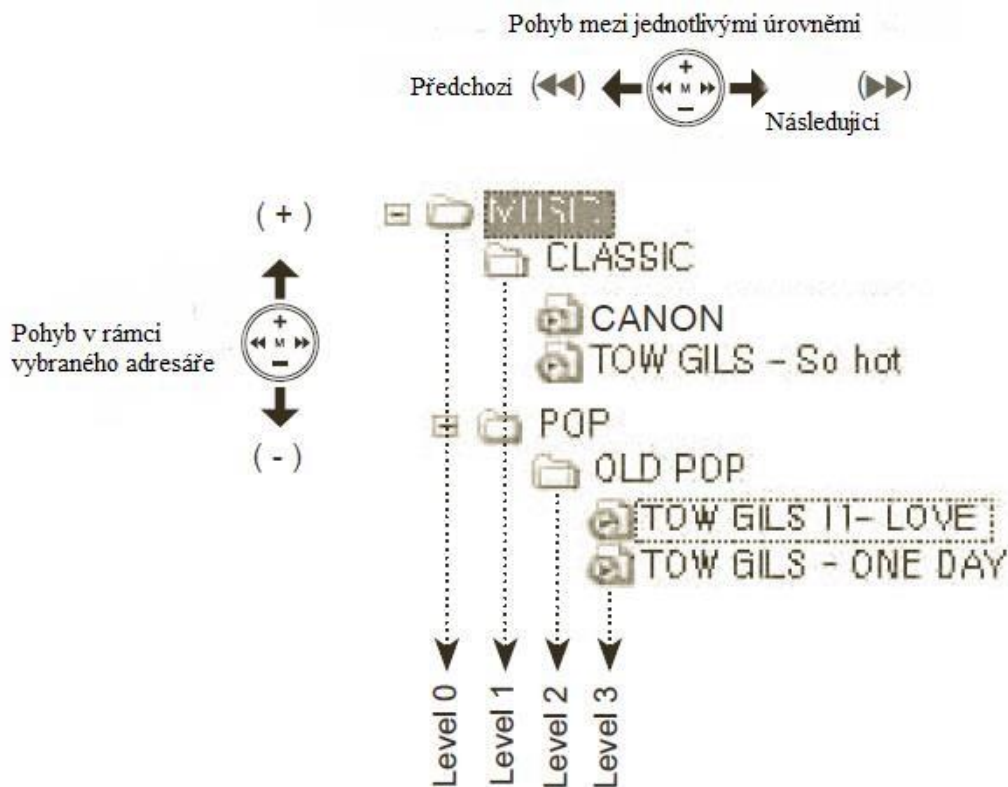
Pohyb mezi jednotlivými úrovněmi

Předchozi (◀◀)

(▶▶)

Následujici

+
◀◀ M ▶▶
−

( + )

Pohyb v rámci vybraného adresáře

( - )

MUSIC

CLASSIC

CANON

TOW GILS - So hot

POP

OLD POP

TOW GILS I1- LOVE

TOW GILS - ONE DAY

Level 0

Level 1

Level 2

Level 3